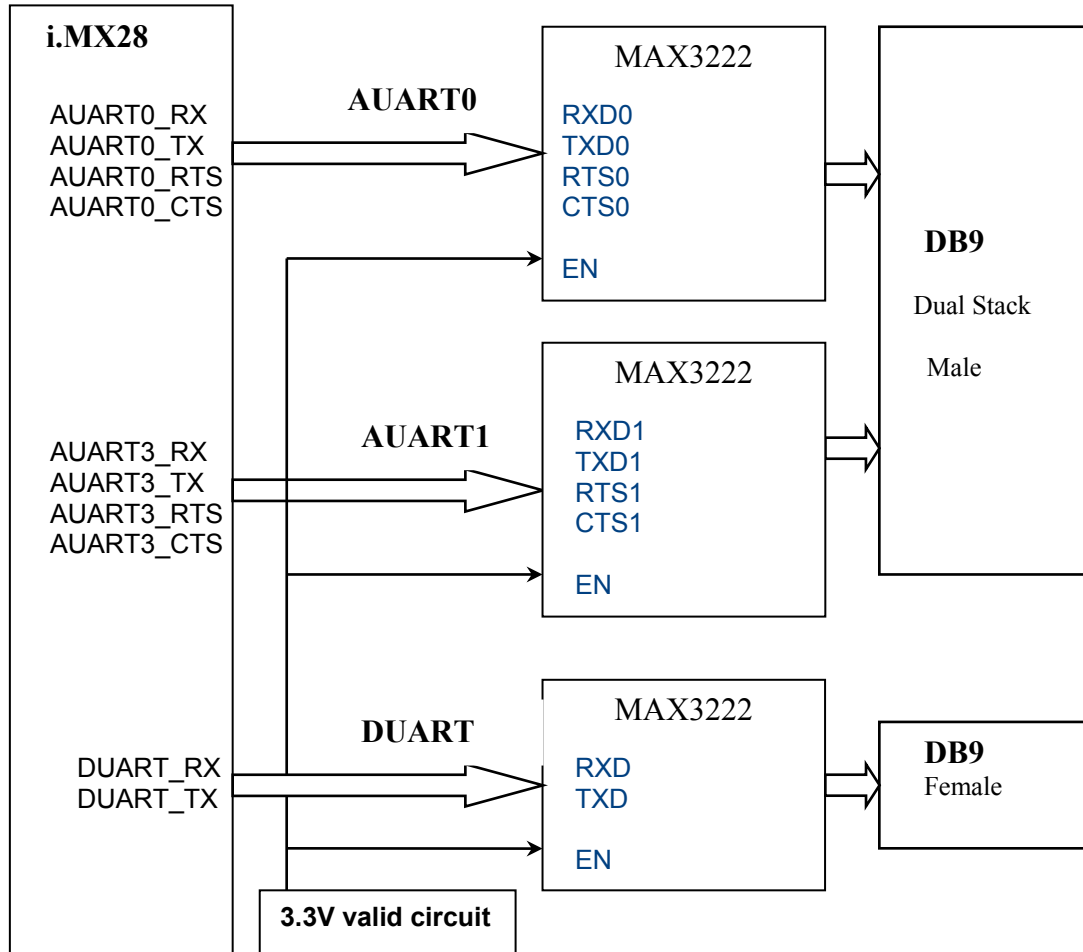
i.MX28

AUART0_RX
AUART0_TX
AUART0_RTS
AUART0_CTS

AUART0

MAX3222
RXD0
TXD0
RTS0
CTS0
EN

DB9
Dual Stack
Male

AUART3_RX
AUART3_TX
AUART3_RTS
AUART3_CTS

AUART1

MAX3222
RXD1
TXD1
RTS1
CTS1
EN

DUART

DUART_RX
DUART_TX

MAX3222
RXD
TXD
EN

DB9
Female

3.3V valid circuit